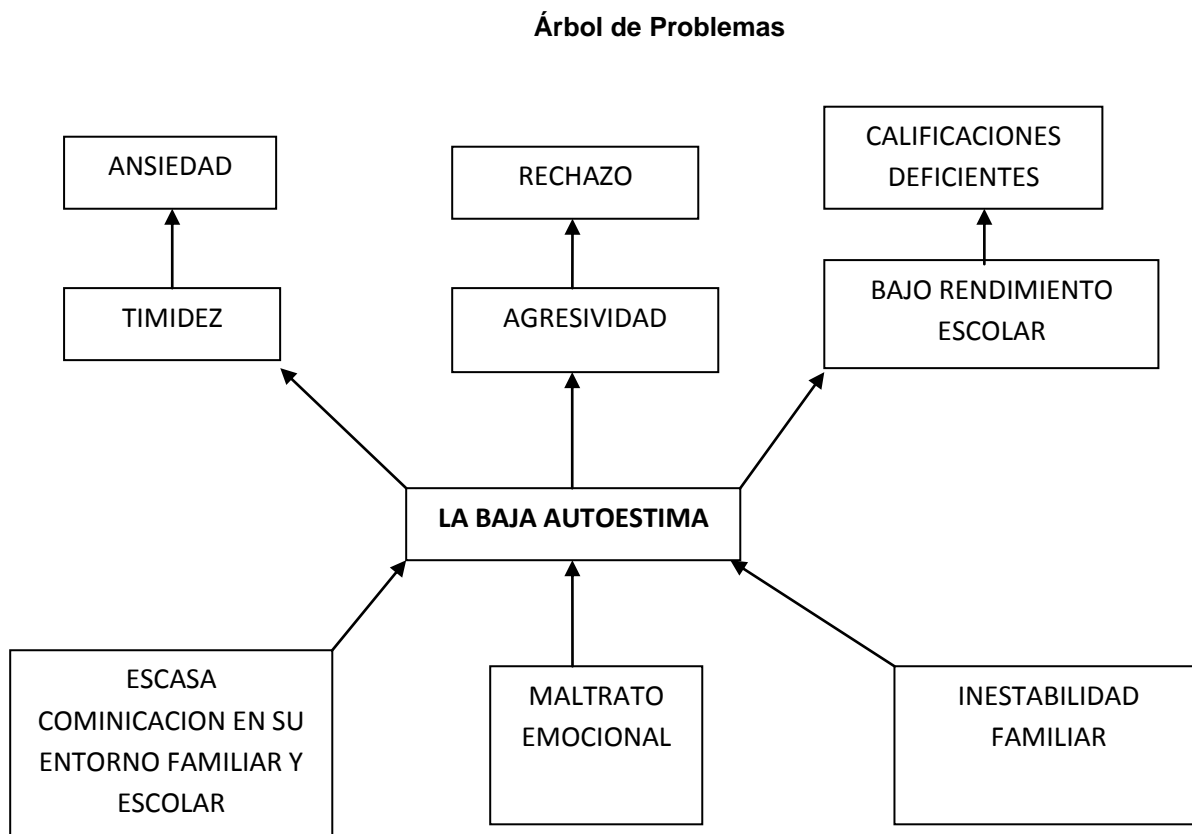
**Árbol de Problemas**

ANSIEDAD

RECHAZO

CALIFICACIONES DEFICIENTES

TIMIDEZ

AGRESIVIDAD

BAJO RENDIMIENTO ESCOLAR

**LA BAJA AUTOESTIMA**

ESCASA COMINICACION EN SU ENTORNO FAMILIAR Y ESCOLAR

MALTRATO EMOCIONAL

INESTABILIDAD FAMILIAR